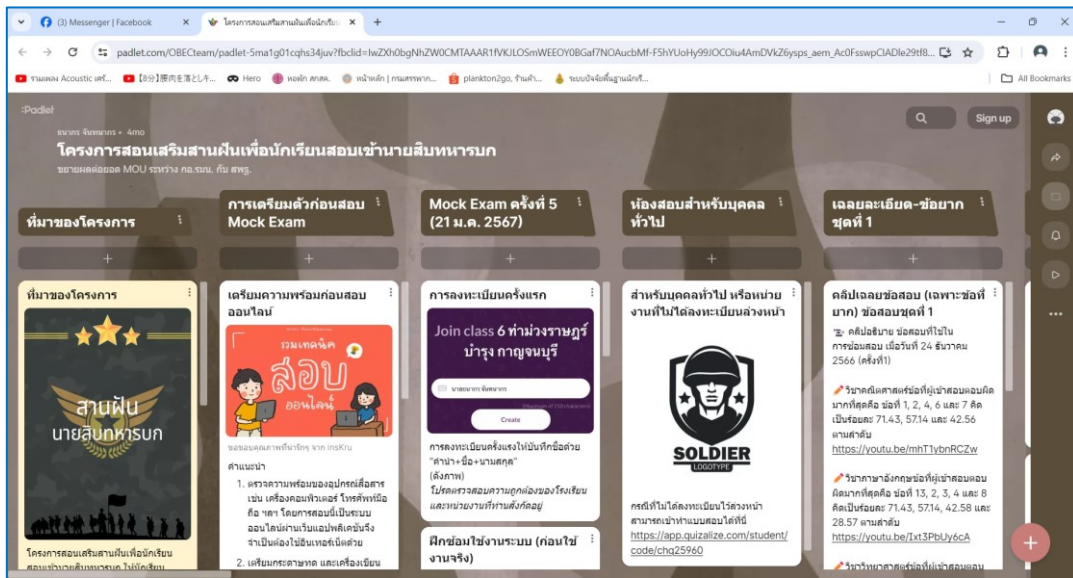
(3) Messenger | Facebook
โครงการสอนเสริมสานฝันเพื่อนักเรียน
padlet.com/OBECteam/padlet-5ma1g01cqhs34juv?fbclid=IwZXh0bgNhZW0CMTAAAR1fVKJLOSmWEEOY0BGaf7NOAucbMf-F5hYUoHy99JOCOiu4AmDVkZ6ysps_aem_Ac0FsswpCIADle29tf8...
All Bookmarks
Hero
plankton2go

Padlet
Sign up

โครงการสอนเสริมสานฝันเพื่อนักเรียนสอบเข้านายสิบทหารบก
ขยายผลต่อยอด MOU ระหว่าง กอ.รมน. กับ สพฐ.

ที่มาของโครงการ

ที่มาของโครงการ
สานฝัน
นายสิบทหารบก
โครงการสอนเสริมสานฝันเพื่อนักเรียนสอบเข้านายสิบทหารบก

การเตรียมตัวก่อนสอบ Mock Exam

เตรียมความพร้อมก่อนสอบออนไลน์
รวมเทคนิค สอบ ออนไลน์
ขอขอบคุณภาพที่มาจาก จาก InsKru
คำแนะนำ
1. ตรวจความพร้อมของอุปกรณ์สื่อสาร เช่น เครื่องคอมพิวเตอร์ โทรศัพท์มือถือ
2. เตรียมกระดาษทด และเครื่องเขียน

Mock Exam ครั้งที่ 5 (21 ม.ค. 2567)

การลงทะเบียนครั้งแรก
Join class 6 ท่าม่วงราษฎร์บำรุง กาญจนบุรี
Create
การลงทะเบียนครั้งแรกให้บันทึกชื่อด้วย "คำนำ+ชื่อ+นามสกุล" (ดังภาพ)
โปรดตรวจสอบความถูกต้องของโรงเรียนและหน่วยงานที่ท่านสังกัดอยู่

ฝึกซ้อมใช้งานระบบ (ก่อนใช้งานจริง)

ห้องสอบสำหรับบุคคลทั่วไป

สำหรับบุคคลทั่วไป หรือหน่วยงานที่ไม่ได้ลงทะเบียนล่วงหน้า
SOLDIER
LOGOTYPE
กรณีที่ไม่ได้ลงทะเบียนไว้ล่วงหน้า สามารถเข้าทำแบบสอบได้ที่นี่
https://app.quizalize.com/student/code/chq25960

เฉลยละเอียด-ข้อยาก ชุดที่ 1

คลิปเฉลยข้อสอบ (เฉพาะข้อที่ยาก) ข้อสอบชุดที่ 1
คลิปอธิบาย ข้อสอบที่ใช้ในการข้อมสอบ เมื่อวันที่ 24 ธันวาคม 2566 (ครั้งที่1)
วิชาคณิตศาสตร์ข้อที่ผู้เข้าสอบตอบผิดมากที่สุดคือ ข้อที่ 1, 2, 4, 6 และ 7 คิดเป็นร้อยละ 71.43, 57.14 และ 42.56 ตามลำดับ
https://youtu.be/mhT1ybnRCZw
วิชาภาษาอังกฤษข้อที่ผู้เข้าสอบตอบผิดมากที่สุดคือ ข้อที่ 13, 2, 3, 4 และ 8 คิดเป็นร้อยละ 71.43, 57.14, 42.58 และ 28.57 ตามลำดับ
https://youtu.be/Ixt3PbUy6cA